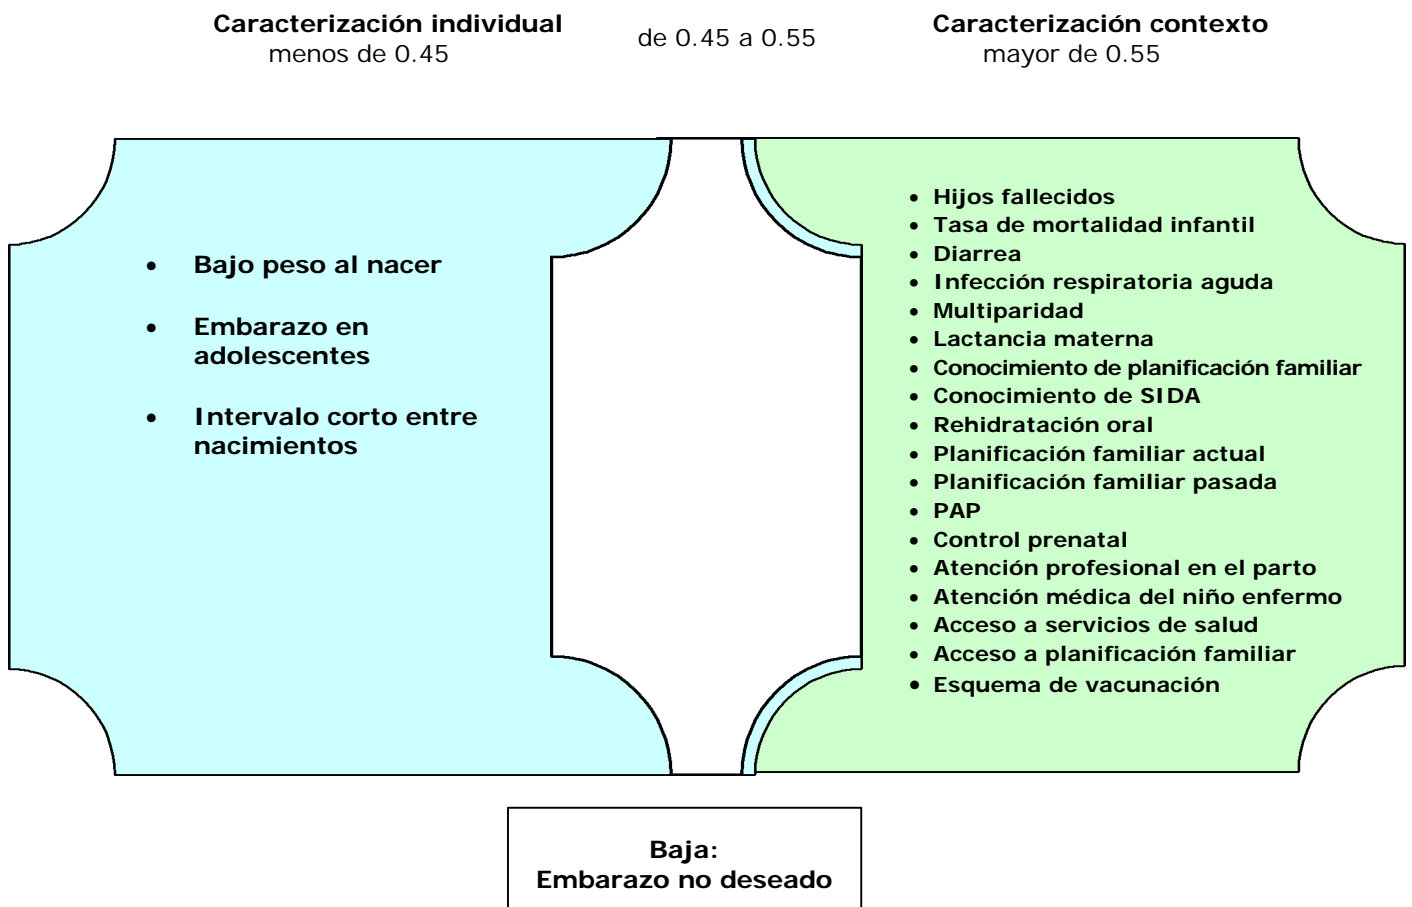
**Caracterización individual**
menos de 0.45

de 0.45 a 0.55

**Caracterización contexto**
mayor de 0.55

- **Bajo peso al nacer**
- **Embarazo en adolescentes**
- **Intervalo corto entre nacimientos**

- **Hijos fallecidos**
- **Tasa de mortalidad infantil**
- **Diarrea**
- **Infección respiratoria aguda**
- **Multiparidad**
- **Lactancia materna**
- **Conocimiento de planificación familiar**
- **Conocimiento de SIDA**
- **Rehidratación oral**
- **Planificación familiar actual**
- **Planificación familiar pasada**
- **PAP**
- **Control prenatal**
- **Atención profesional en el parto**
- **Atención médica del niño enfermo**
- **Acceso a servicios de salud**
- **Acceso a planificación familiar**
- **Esquema de vacunación**

**Baja:**
**Embarazo no deseado**